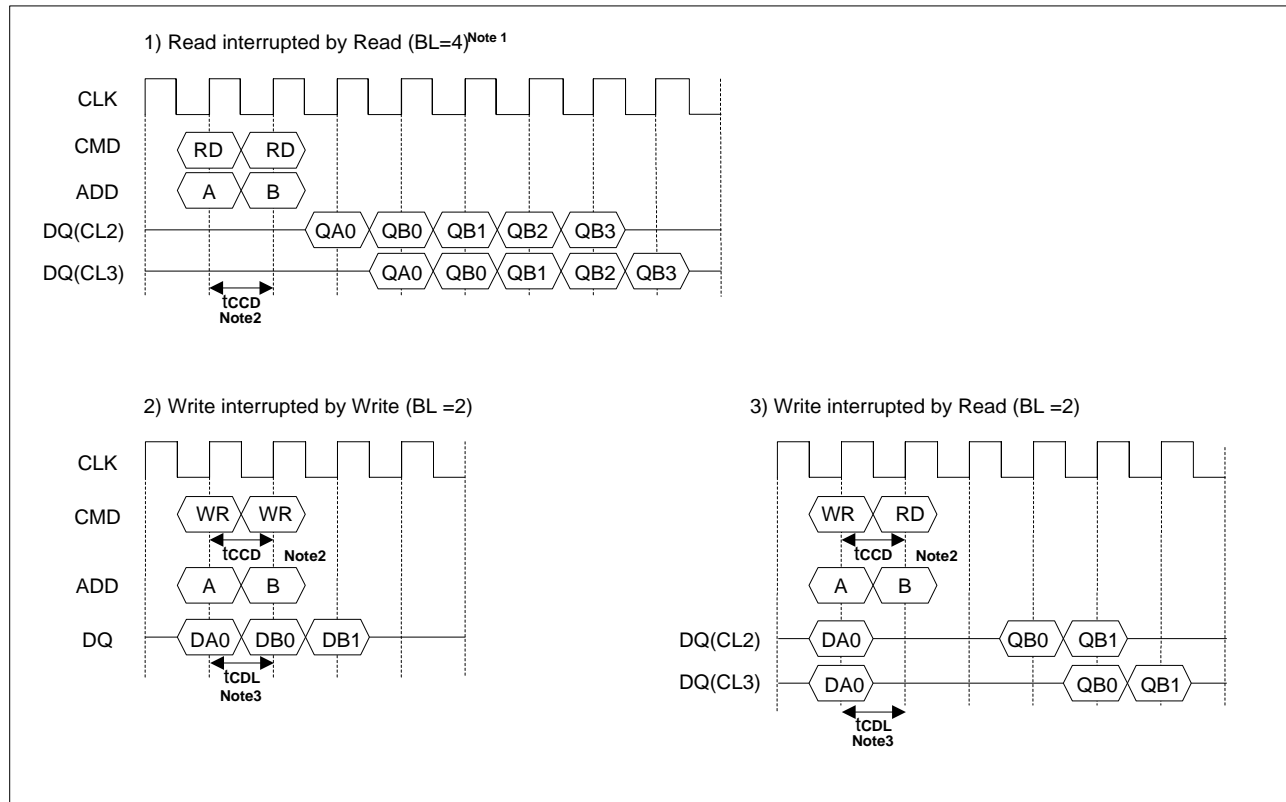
1) Read interrupted by Read (BL=4)$^{\text{Note 1}}$

CLK

CMD RD RD

ADD A B

DQ(CL2) QA0 QB0 QB1 QB2 QB3

DQ(CL3) QA0 QB0 QB1 QB2 QB3

tCCD
Note2

2) Write interrupted by Write (BL =2)

CLK

CMD WR WR

tCCD Note2

ADD A B

DQ DA0 DB0 DB1

tCDL
Note3

3) Write interrupted by Read (BL =2)

CLK

CMD WR RD

tCCD Note2

ADD A B

DQ(CL2) DA0 QB0 QB1

DQ(CL3) DA0 QB0 QB1

tCDL
Note3